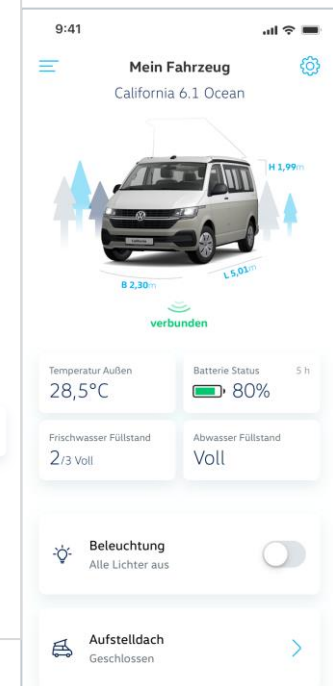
9:41

Mein Fahrzeug

California 6.1 Ocean

H 1,99m

B 2,30m

L 5,01m

verbunden

Temperatur Außen

28,5°C

Batterie Status

5 h

80%

Frischwasser Füllstand

2/3 Voll

Abwasser Füllstand

Voll

Beleuchtung

Alle Lichter aus

Aufstelldach

Geschlossen